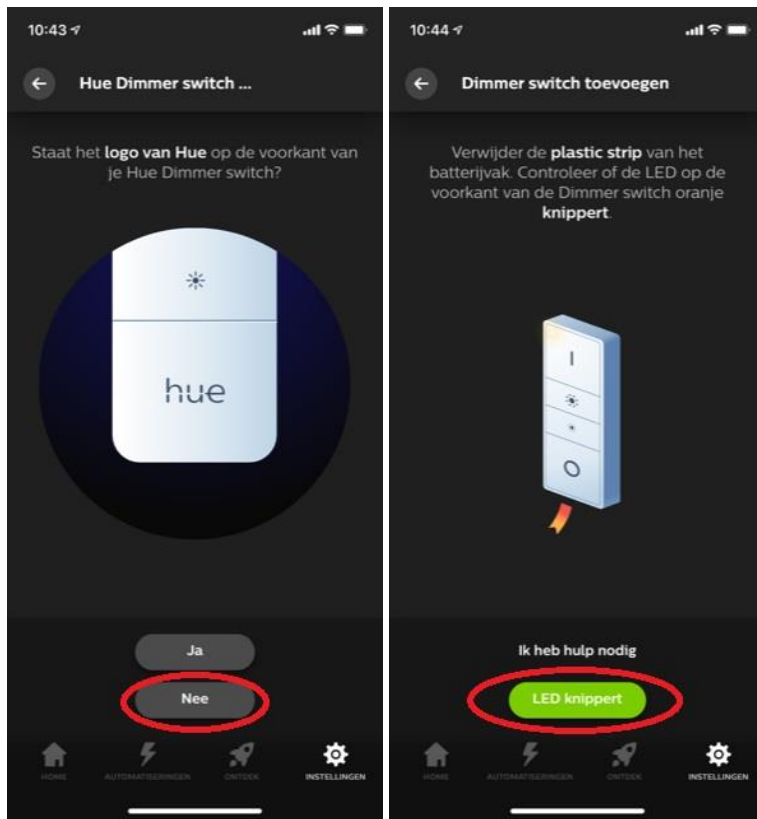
10:43

Hue Dimmer switch ...

Staat het **logo van Hue** op de voorkant van je Hue Dimmer switch?

hue

Ja

Nee

HOME AUTOMATISERINGEN ONTDEK INSTELLINGEN

10:44

Dimmer switch toevoegen

Verwijder de **plastic strip** van het batterijvak. Controleer of de LED op de voorkant van de Dimmer switch oranje **knippert**.

I

O

Ik heb hulp nodig

LED knippert

HOME AUTOMATISERINGEN ONTDEK INSTELLINGEN